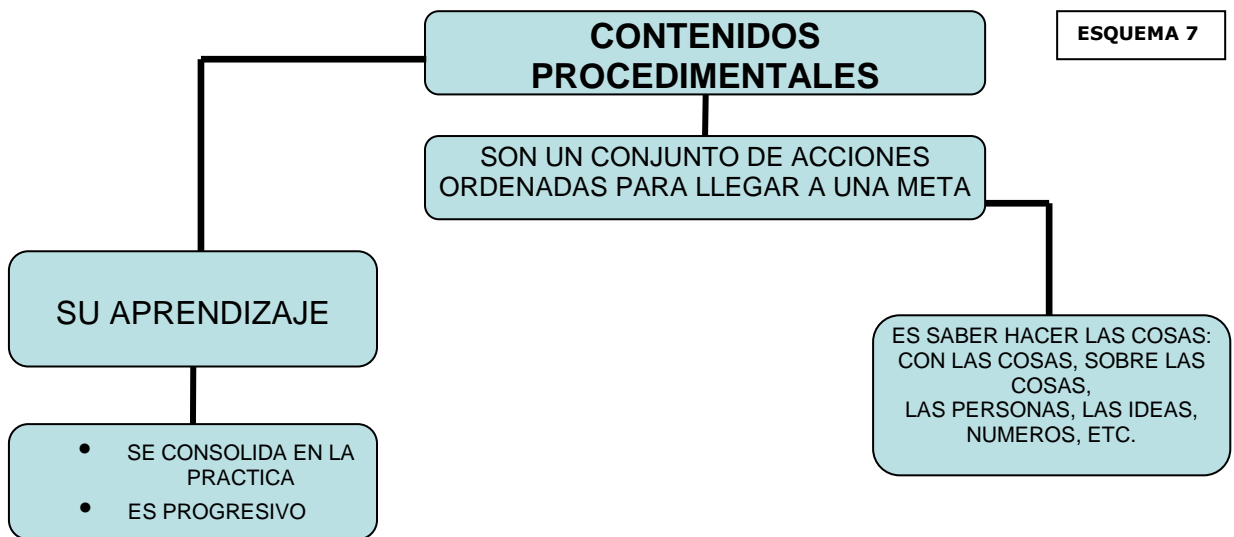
CONTENIDOS PROCEDIMENTALES

ESQUEMA 7

SON UN CONJUNTO DE ACCIONES ORDENADAS PARA LLEGAR A UNA META

SU APRENDIZAJE

ES SABER HACER LAS COSAS: CON LAS COSAS, SOBRE LAS COSAS, LAS PERSONAS, LAS IDEAS, NUMEROS, ETC.

• SE CONSOLIDA EN LA PRACTICA
• ES PROGRESIVO